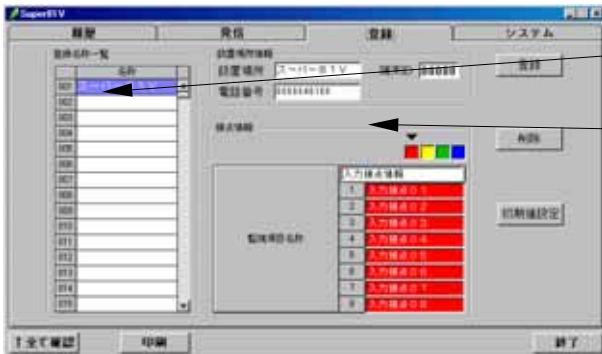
SuperS1V

履歴

発信

登録

システム

登録名称一覧

名称

001 スーパーS1V

002

003

004

005

006

007

008

009

010

011

012

013

014

015

設置場所情報

設置場所 スーパーS1V

端末ID 00000

電話番号 0000000000

登録

接点情報

削除

監視項目名称

入力接点情報

1 入力接点01

2 入力接点02

3 入力接点03

4 入力接点04

5 入力接点05

6 入力接点06

7 入力接点07

8 入力接点08

初期値設定

!全て確認

印刷

終了